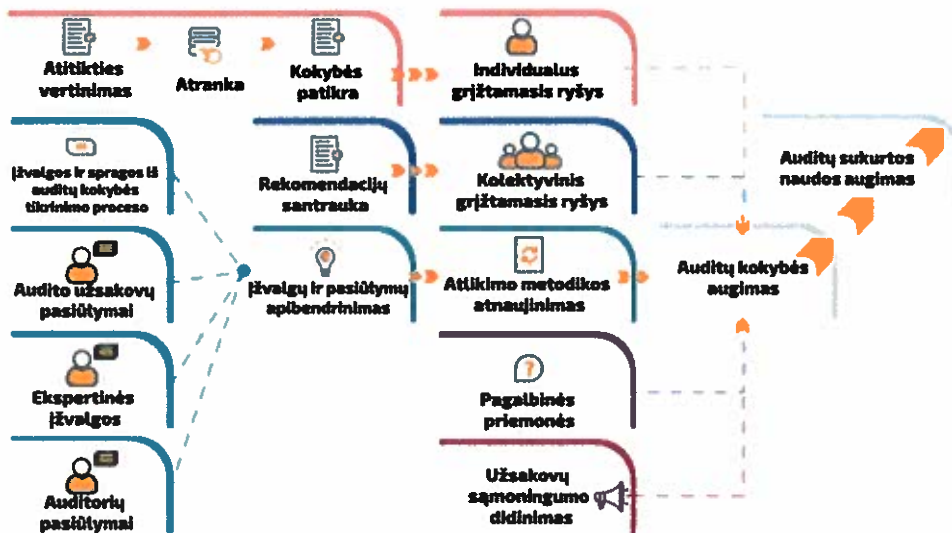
Atitikties vertinimas

Atranka

Kokybės patikra

Individualus grįžtamasis ryšys

Įžvalgos ir spragos iš auditų kokybės tikrinimo proceso

Rekomendacijų santrauka

Kolektyvinis grįžtamasis ryšys

Auditų sukurtos naudos augimas

Audito užsakovų pasiūlymai

Įžvalgų ir pasiūlymų apibendrinimas

Atlikimo metodikos atnaujinimas

Auditų kokybės augimas

Ekspertinės įžvalgos

Pagalbinės priemonės

Auditorių pasiūlymai

Užsakovų sąmoningumo didinimas